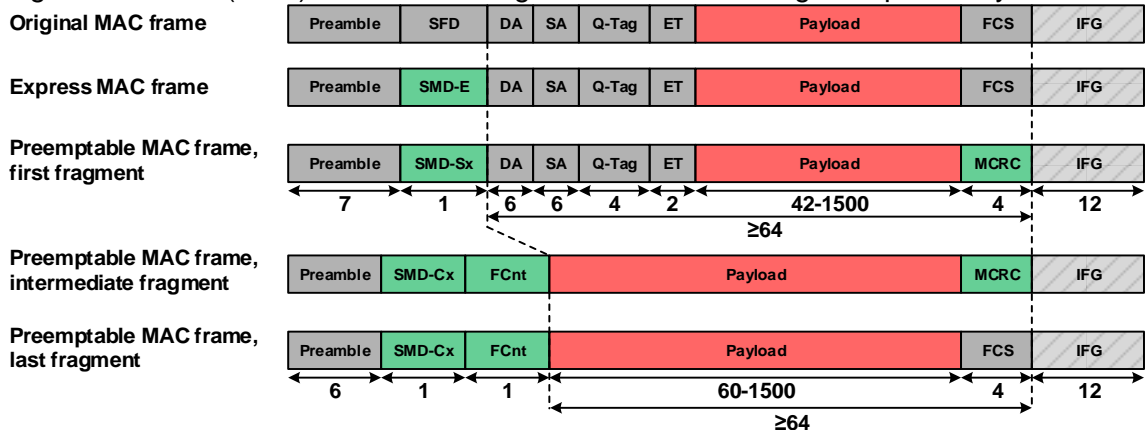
Original MAC frame

| Preamble | SFD | DA | SA | Q-Tag | ET | Payload | FCS | IFG |
|---|---|---|---|---|---|---|---|---|

Express MAC frame

| Preamble | SMD-E | DA | SA | Q-Tag | ET | Payload | FCS | IFG |
|---|---|---|---|---|---|---|---|---|

Preemptable MAC frame, first fragment

| Preamble | SMD-Sx | DA | SA | Q-Tag | ET | Payload | MCRC | IFG |
|---|---|---|---|---|---|---|---|---|
| 7 | 1 | 6 | 6 | 4 | 2 | 42-1500 | 4 | 12 |

≥64

Preemptable MAC frame, intermediate fragment

| Preamble | SMD-Cx | FCnt | Payload | MCRC | IFG |
|---|---|---|---|---|---|

Preemptable MAC frame, last fragment

| Preamble | SMD-Cx | FCnt | Payload | FCS | IFG |
|---|---|---|---|---|---|
| 6 | 1 | 1 | 60-1500 | 4 | 12 |

≥64